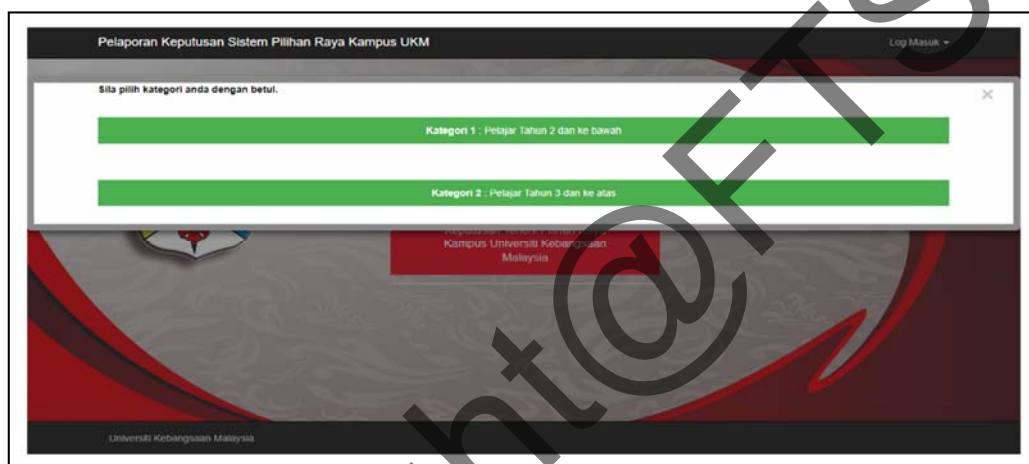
Pelaporan Keputusan Sistem Pilihan Raya Kampus UKM

Log Masuk ▾

Sila pilih kategori anda dengan betul.

×

**Kategori 1** : Pelajar Tahun 2 dan ke bawah

**Kategori 2** : Pelajar Tahun 3 dan ke atas

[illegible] Kampus Universiti Kebangsaan Malaysia

Universiti Kebangsaan Malaysia

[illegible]ht@FT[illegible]